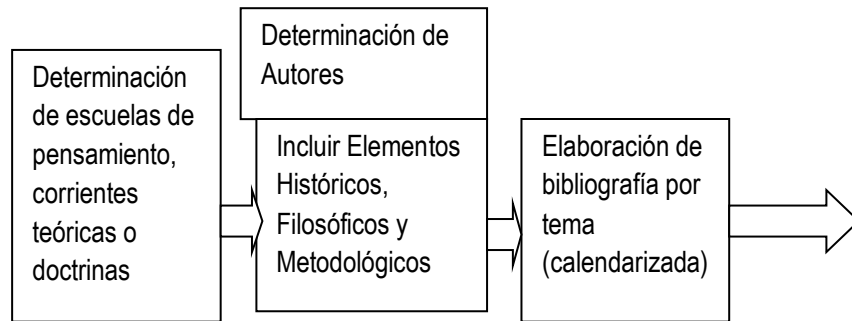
Determinación de escuelas de pensamiento, corrientes teóricas o doctrinas

Determinación de Autores

Incluir Elementos Históricos, Filosóficos y Metodológicos

Elaboración de bibliografía por tema (calendarizada)